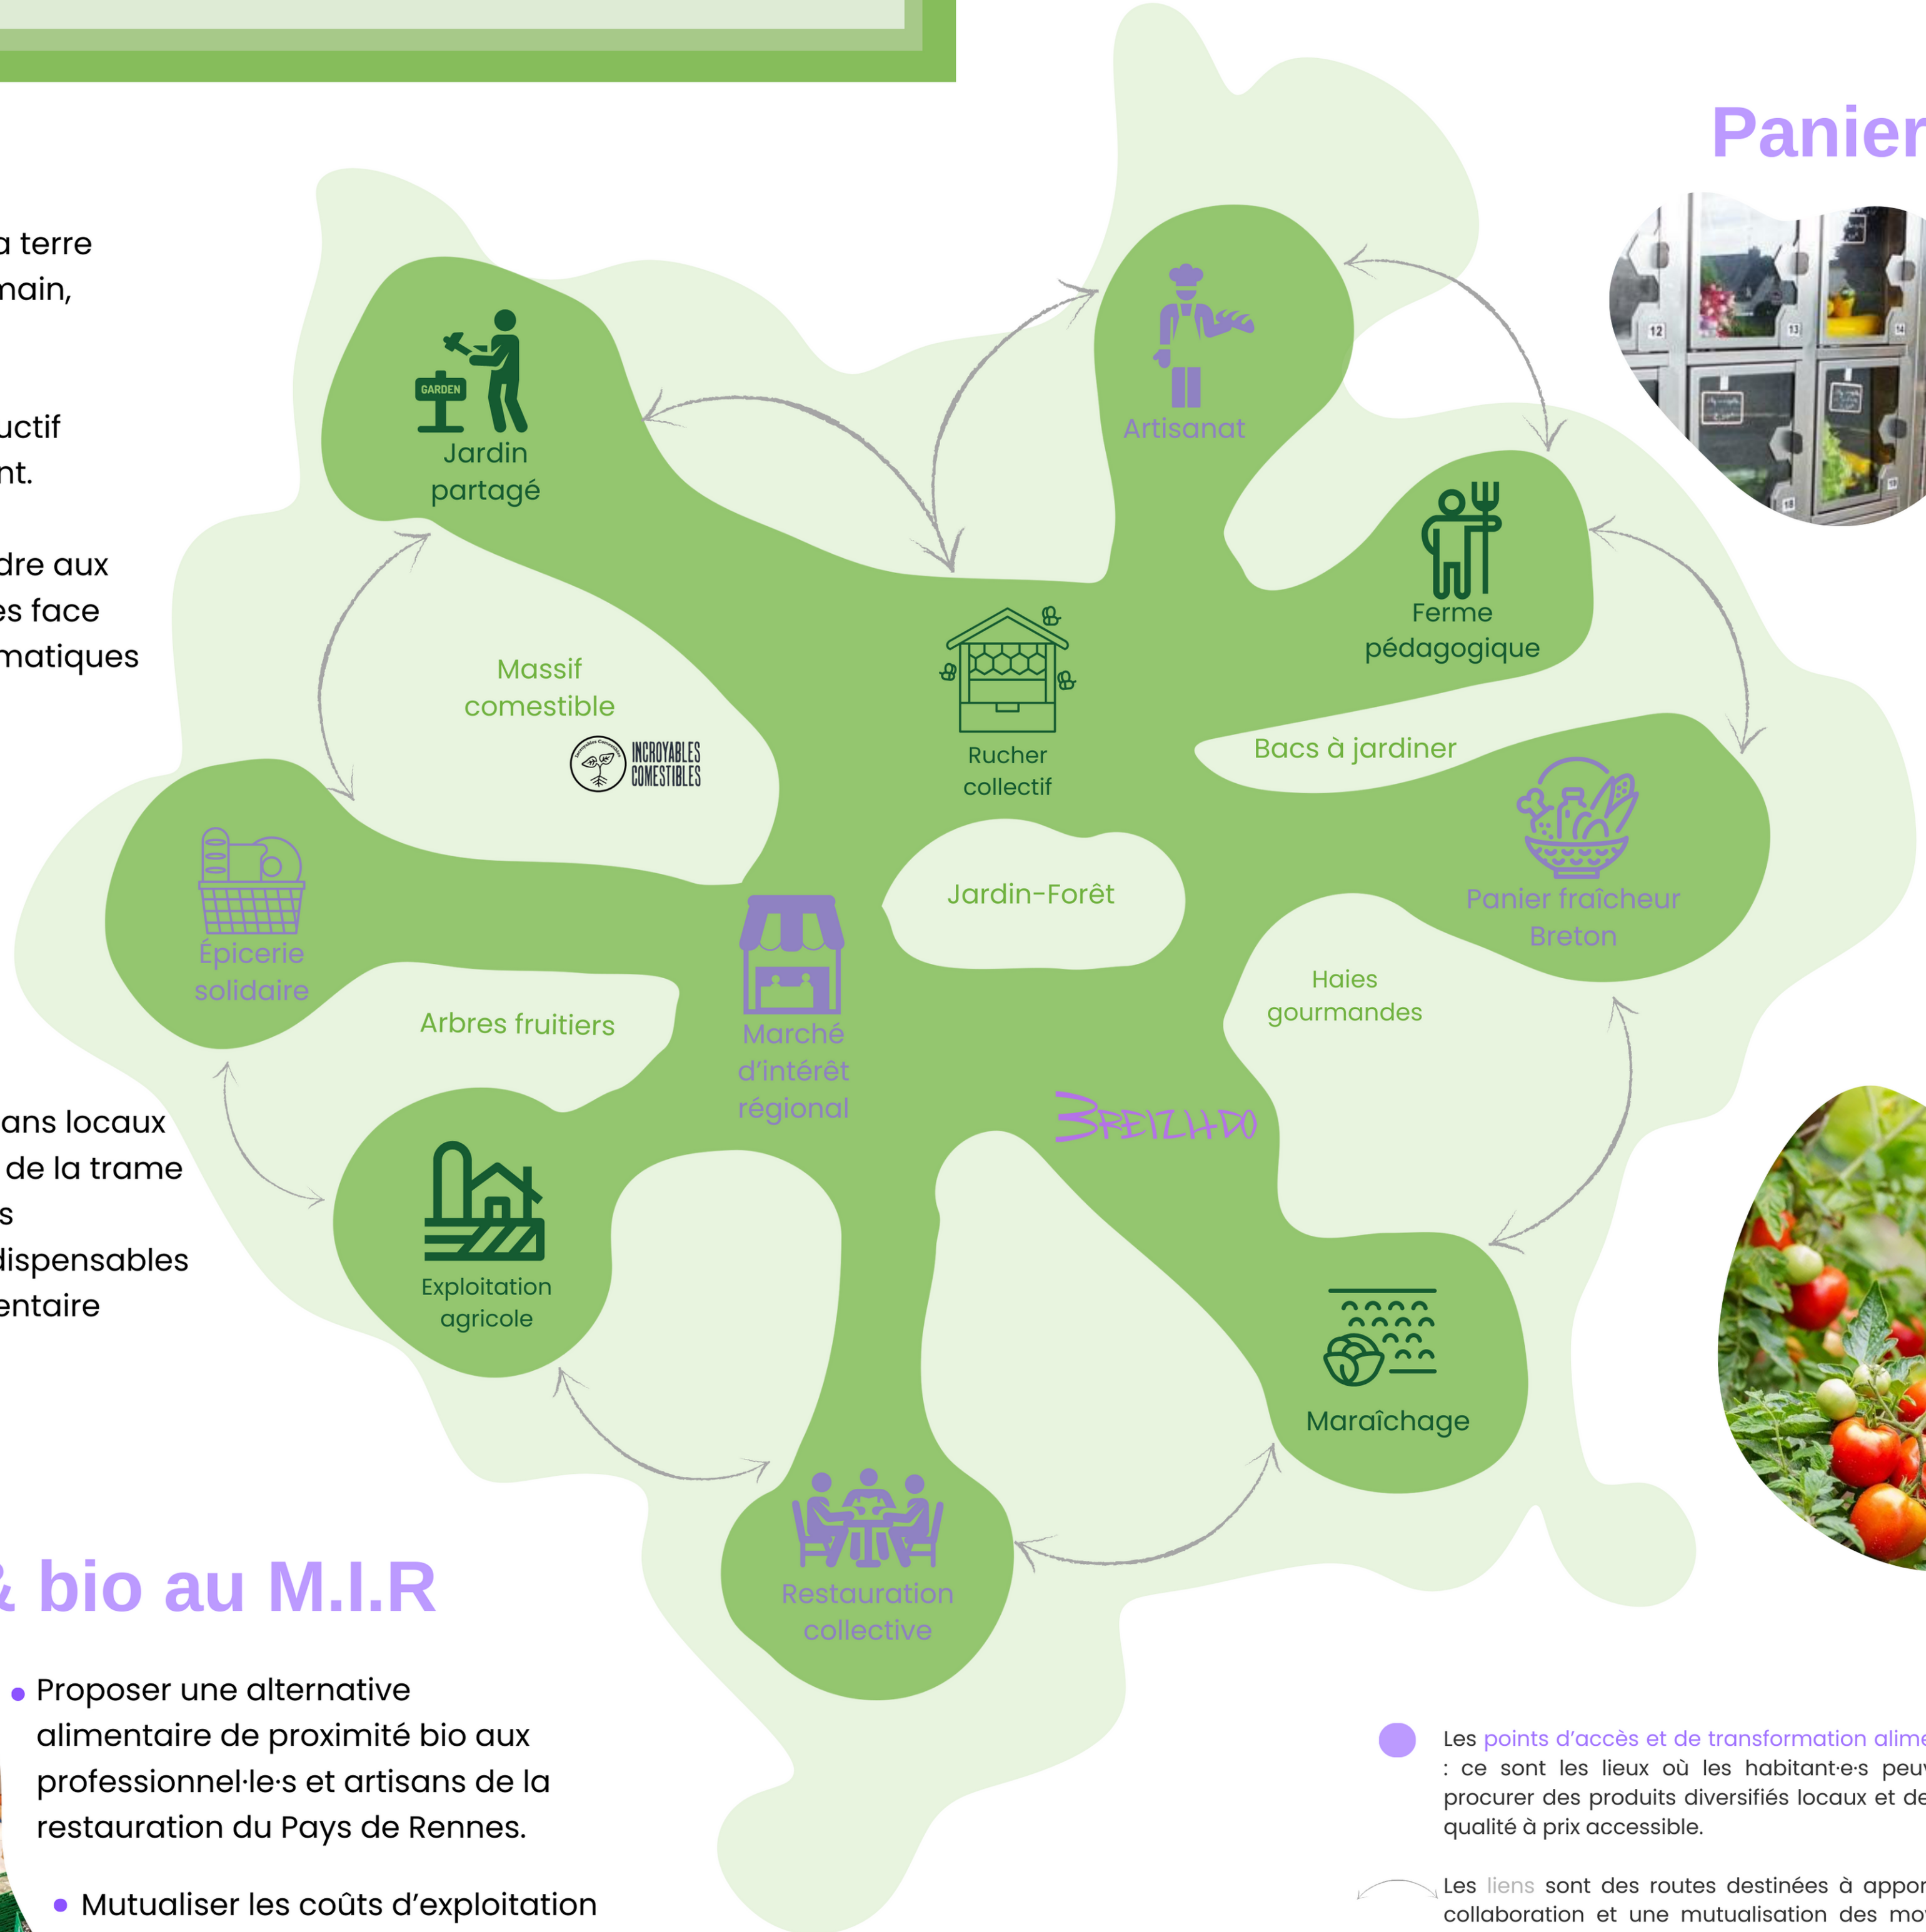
Panier

a terre
main,

uctif
nt.

dre aux
es face
matiques

ans locaux
de la trame
s
dispensables
entaire

GARDEN
Jardin partagé

Artisanat

Ferme pédagogique

Massif comestible

INCROYABLES COMESTIBLES

Rucher collectif

Bacs à jardiner

Panier fraîcheur Breton

Épicerie solidaire

Jardin-Forêt

Arbres fruitiers

Marché d'intérêt régional

Haies gourmandes

BREIZHDO

Exploitation agricole

Maraîchage

Restauration collective

& bio au M.I.R

• Proposer une alternative alimentaire de proximité bio aux professionnel·le·s et artisans de la restauration du Pays de Rennes.

• Mutualiser les coûts d'exploitation

Les points d'accès et de transformation alime : ce sont les lieux où les habitant·e·s peu procurer des produits diversifiés locaux et de qualité à prix accessible.

Les liens sont des routes destinées à appor collaboration et une mutualisation des mo